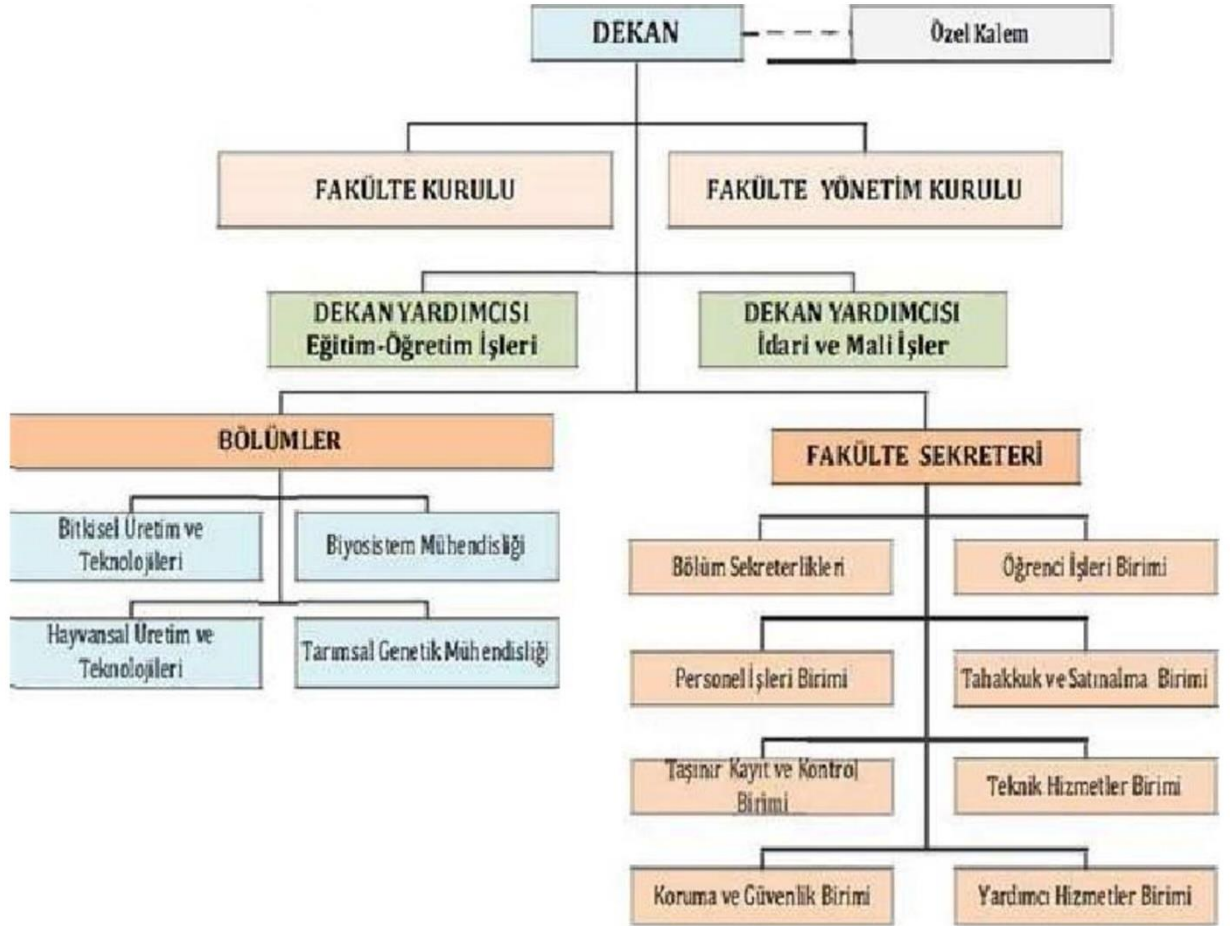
DEKAN

Özel Kalem

FAKÜLTE KURULU

FAKÜLTE YÖNETİM KURULU

DEKAN YARDIMCISI
Eğitim-Öğretim İşleri

DEKAN YARDIMCISI
İdari ve Mali İşler

BÖLÜMLER

FAKÜLTE SEKRETERİ

Bitkisel Üretim ve Teknolojileri

Biyosistem Mühendisliği

Hayvansal Üretim ve Teknolojileri

Tarımsal Genetik Mühendisliği

Bölüm Sekreterlikleri

Öğrenci İşleri Birimi

Personel İşleri Birimi

Tahakkuk ve Satınalma Birimi

Taşınır Kayıt ve Kontrol Birimi

Teknik Hizmetler Birimi

Koruma ve Güvenlik Birimi

Yardımcı Hizmetler Birimi